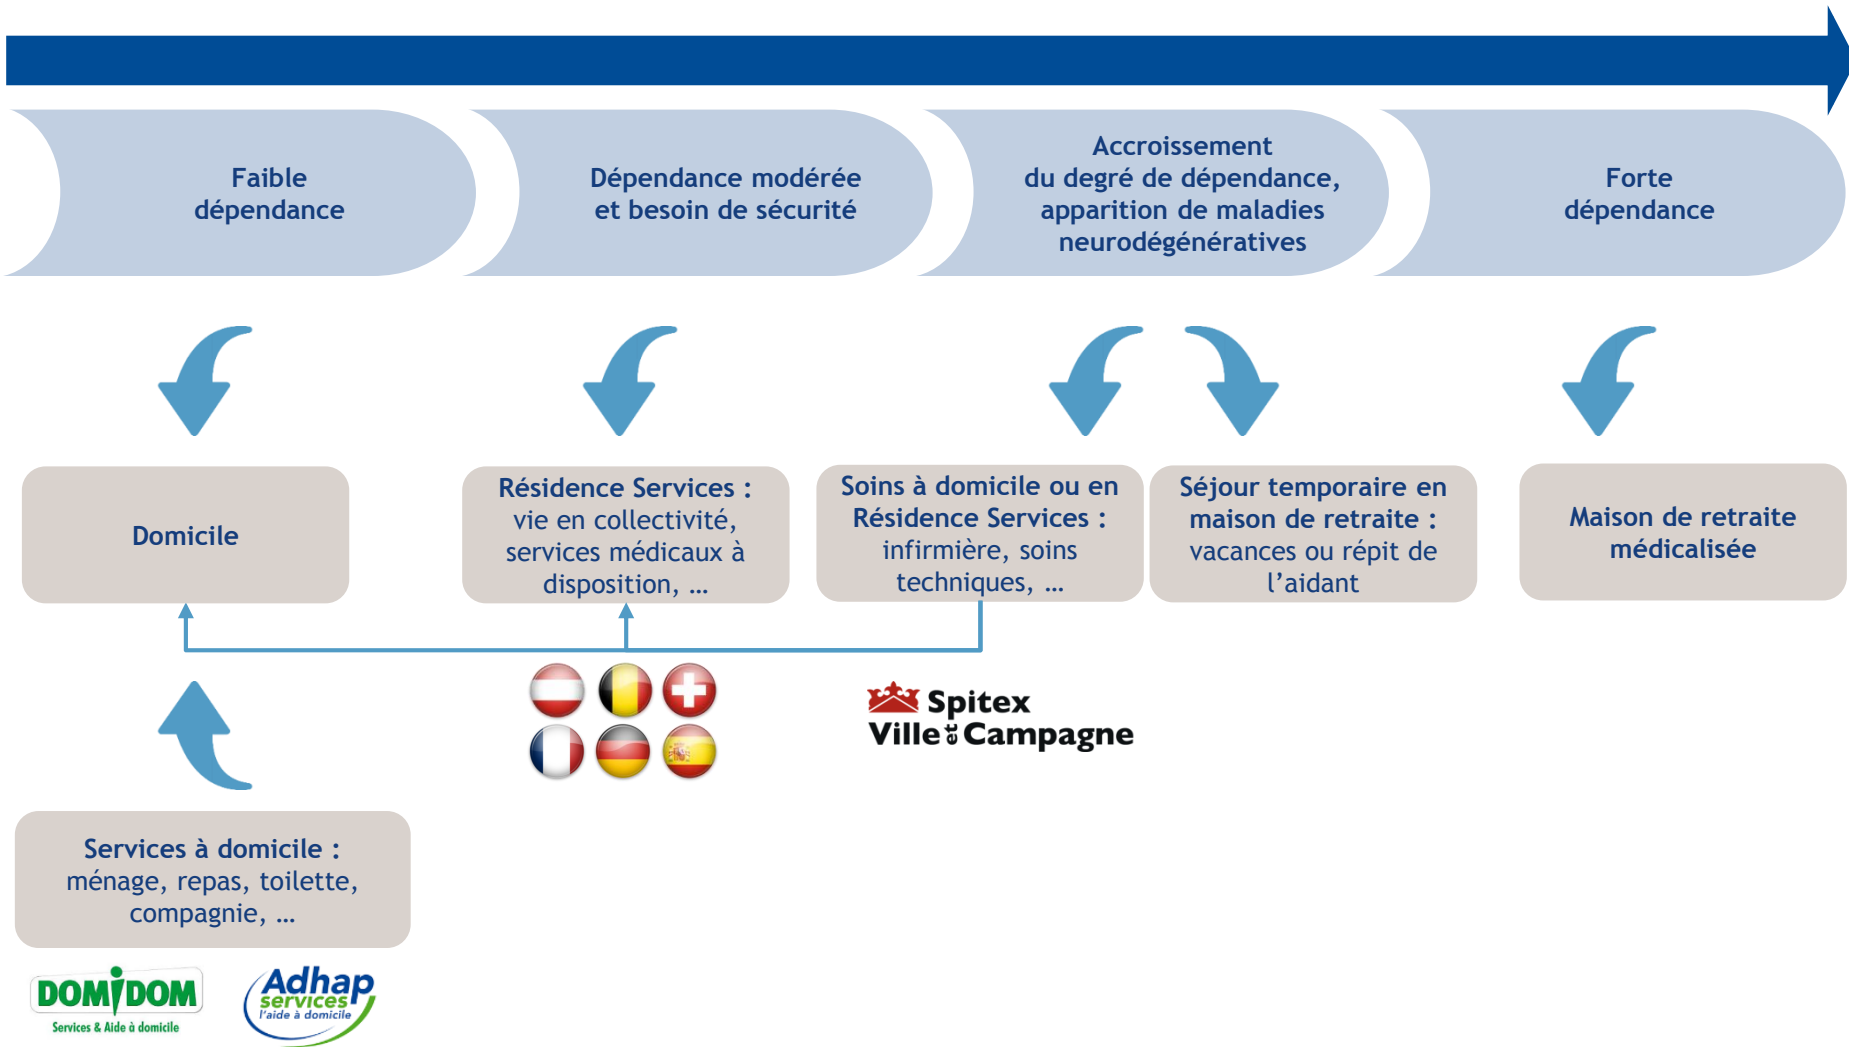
Faible dépendance

Dépendance modérée et besoin de sécurité

Accroissement du degré de dépendance, apparition de maladies neurodégénératives

Forte dépendance

Domicile

Résidence Services : vie en collectivité, services médicaux à disposition, …

Soins à domicile ou en Résidence Services : infirmière, soins techniques, …

Séjour temporaire en maison de retraite : vacances ou répit de l'aidant

Maison de retraite médicalisée

Spitex Ville et Campagne

Services à domicile : ménage, repas, toilette, compagnie, …

DOMIDOM Services & Aide à domicile

Adhap services l'aide à domicile